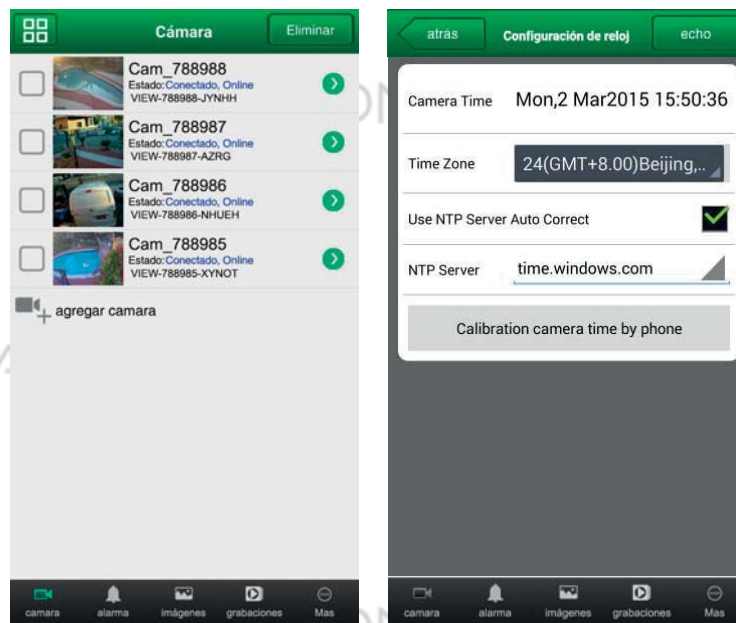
Cámara
Eliminar

Cam_788988
Estado: Conectado, Online
VIEW-788988-JYNHH

Cam_788987
Estado: Conectado, Online
VIEW-788987-AZRG

Cam_788986
Estado: Conectado, Online
VIEW-788986-NHUEH

Cam_788985
Estado: Conectado, Online
VIEW-788985-XYNOT

agregar camara

camara alarma imágenes grabaciones Mas

atras
Configuración de reloj
echo

Camera Time Mon,2 Mar2015 15:50:36

Time Zone 24(GMT+8.00)Beijing,..

Use NTP Server Auto Correct

NTP Server time.windows.com

Calibration camera time by phone

camara alarma imágenes grabaciones Mas